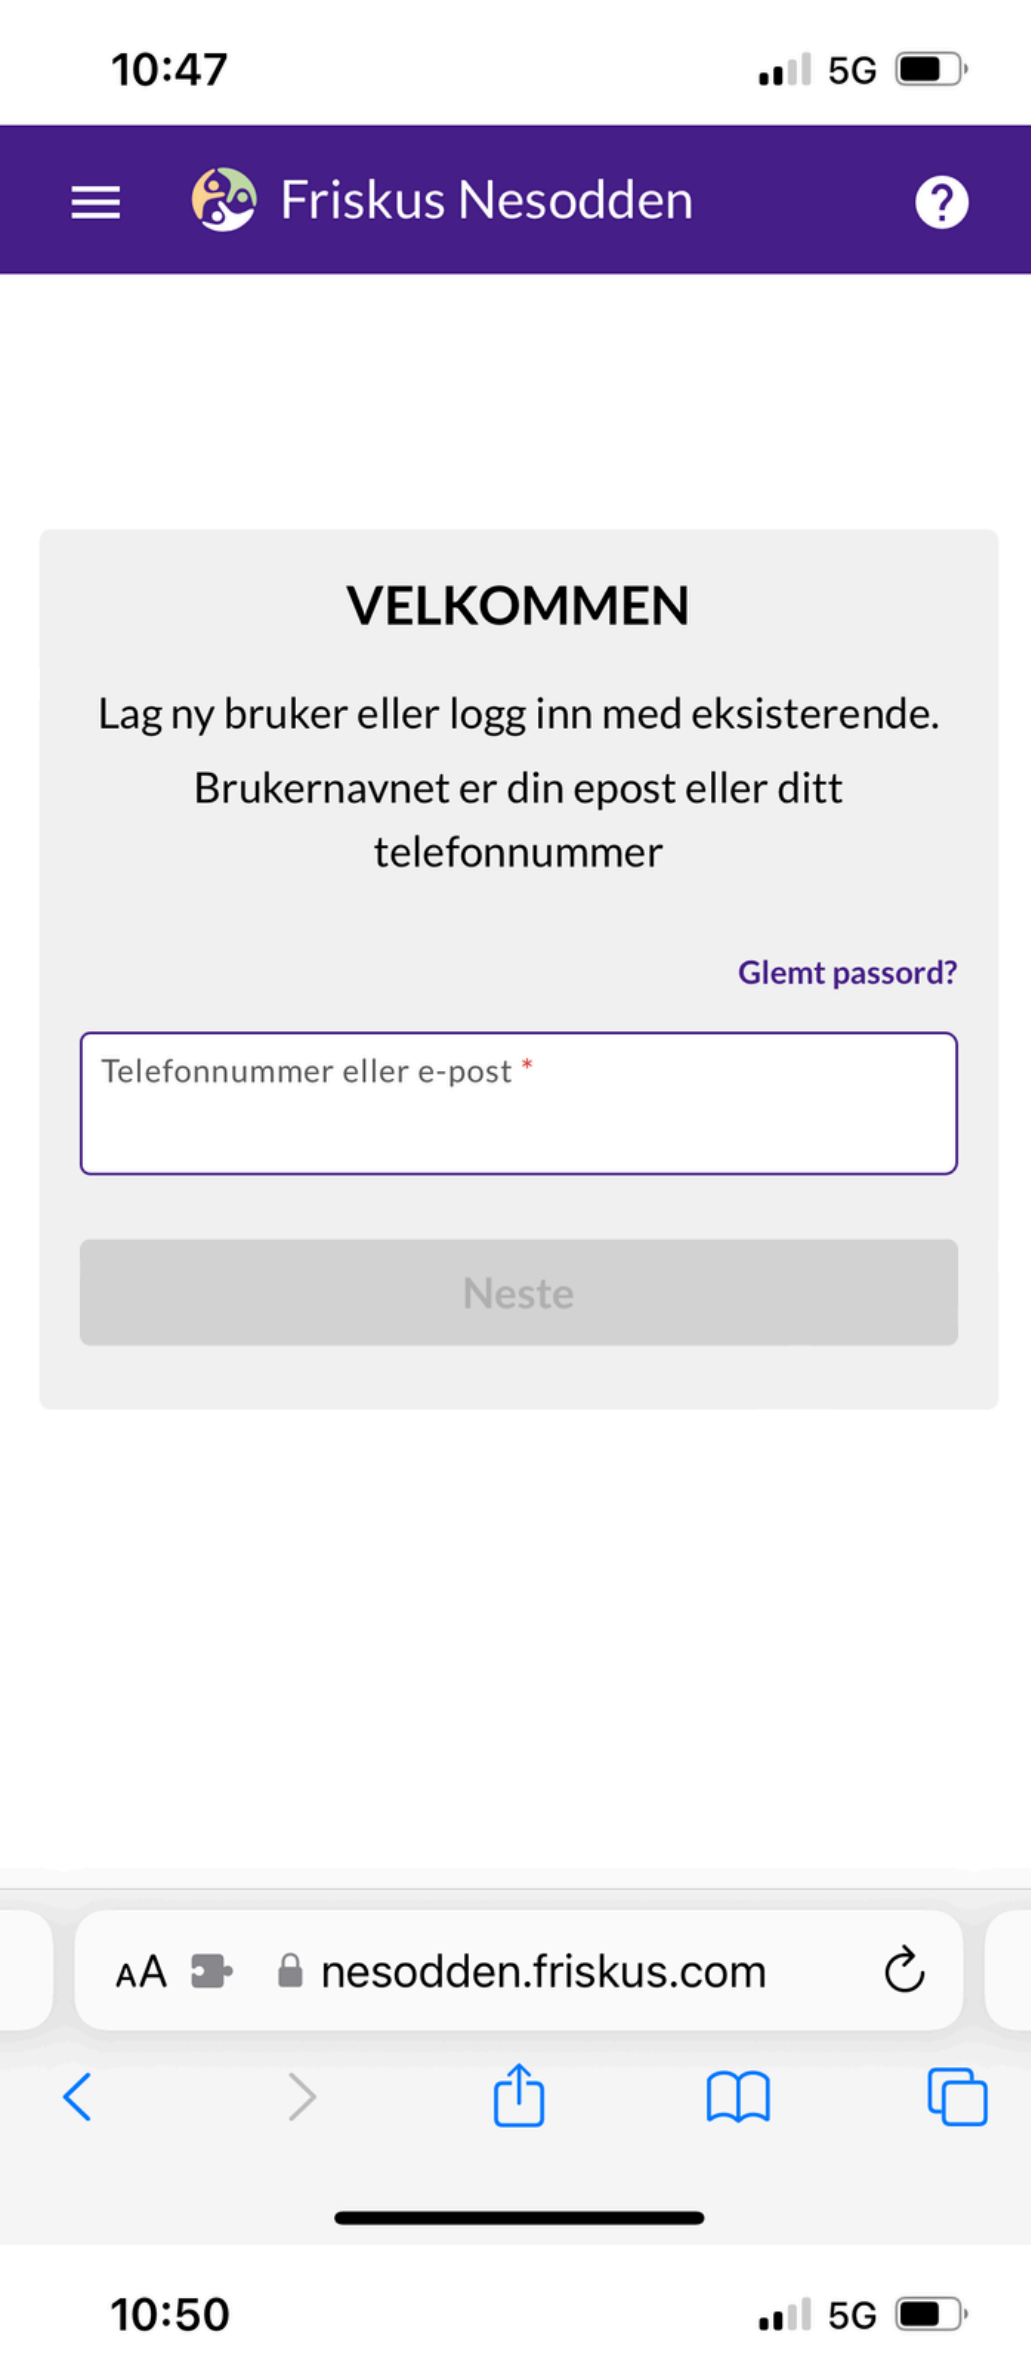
10:47

5G

Friskus Nesodden

VELKOMMEN

Lag ny bruker eller logg inn med eksisterende.

Brukernavnet er din epost eller ditt telefonnummer

Glemt passord?

Telefonnummer eller e-post *

Neste

AA nesodden.friskus.com

10:50

5G